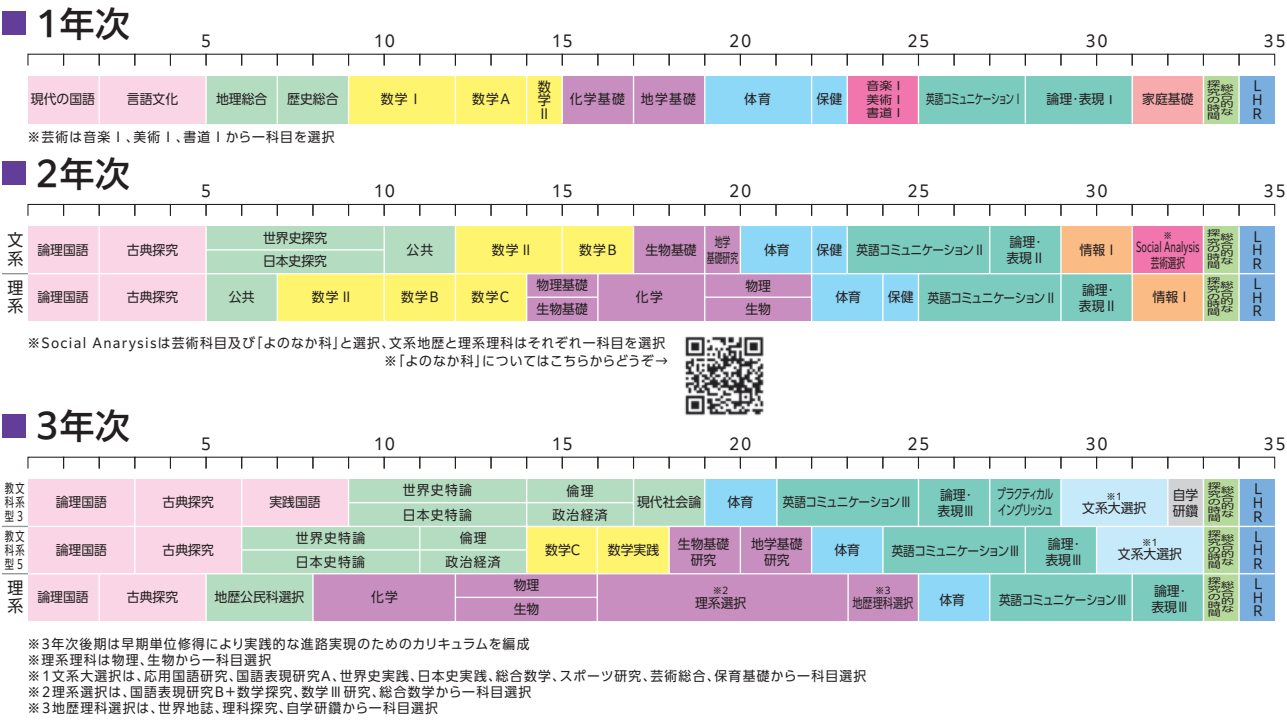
1年次

5 10 15 20 25 30 35

| 現代の国語 | 言語文化 | 地理総合 | 歴史総合 | 数学Ⅰ | 数学A | 数学Ⅱ | 化学基礎 | 地学基礎 | 体育 | 保健 | 音楽Ⅰ 美術Ⅰ 書道Ⅰ | 英語コミュニケーションⅠ | 論理・表現Ⅰ | 家庭基礎 | 総合的な探究の時間 | LHR |
|---|---|---|---|---|---|---|---|---|---|---|---|---|---|---|---|---|

※芸術は音楽Ⅰ、美術Ⅰ、書道Ⅰから一科目を選択

2年次

5 10 15 20 25 30 35

| 文系 | 論理国語 | 古典探究 | 世界史探究 / 日本史探究 | 公共 | 数学Ⅱ | 数学B | 生物基礎 | 地学基礎研究 | 体育 | 保健 | 英語コミュニケーションⅡ | 論理・表現Ⅱ | 情報Ⅰ | ※ Social Analysis 芸術選択 | 総合的な探究の時間 | LHR |
|---|---|---|---|---|---|---|---|---|---|---|---|---|---|---|---|---|
| 理系 | 論理国語 | 古典探究 | 公共 | 数学Ⅱ | 数学B | 数学C | 物理基礎 / 生物基礎 | 化学 | 物理 / 生物 | 体育 | 保健 | 英語コミュニケーションⅡ | 論理・表現Ⅱ | 情報Ⅰ | 総合的な探究の時間 | LHR |

※Social Anarysisは芸術科目及び「よのなか科」と選択、文系地歴と理系理科はそれぞれ一科目を選択
※「よのなか科」についてはこちらからどうぞ→

3年次

5 10 15 20 25 30 35

| 教文科系型3 | 論理国語 | 古典探究 | 実践国語 | 世界史特論 / 日本史特論 | 倫理 / 政治経済 | 現代社会論 | 体育 | 英語コミュニケーションⅢ | 論理・表現Ⅲ | プラクティカルイングリッシュ | ※1 文系大選択 | 自学研鑽 | 総合的な探究の時間 | LHR |
|---|---|---|---|---|---|---|---|---|---|---|---|---|---|---|
| 教文科系型5 | 論理国語 | 古典探究 | 世界史特論 / 日本史特論 | 倫理 / 政治経済 | 数学C | 数学実践 | 生物基礎研究 | 地学基礎研究 | 体育 | 英語コミュニケーションⅢ | 論理・表現Ⅲ | ※1 文系大選択 | 総合的な探究の時間 | LHR |
| 理系 | 論理国語 | 古典探究 | 地歴公民科選択 | 化学 | 物理 / 生物 | ※2 理系選択 | ※3 地歴理科選択 | 体育 | 英語コミュニケーションⅢ | 論理・表現Ⅲ | 総合的な探究の時間 | LHR | | |

※3年次後期は早期単位修得により実践的な進路実現のためのカリキュラムを編成
※理系理科は物理、生物から一科目選択
※1文系大選択は、応用国語研究、国語表現研究A、世界史実践、日本史実践、総合数学、スポーツ研究、芸術総合、保育基礎から一科目選択
※2理系選択は、国語表現研究B＋数学探究、数学Ⅲ研究、総合数学から一科目選択
※3地歴理科選択は、世界地誌、理科探究、自学研鑽から一科目選択